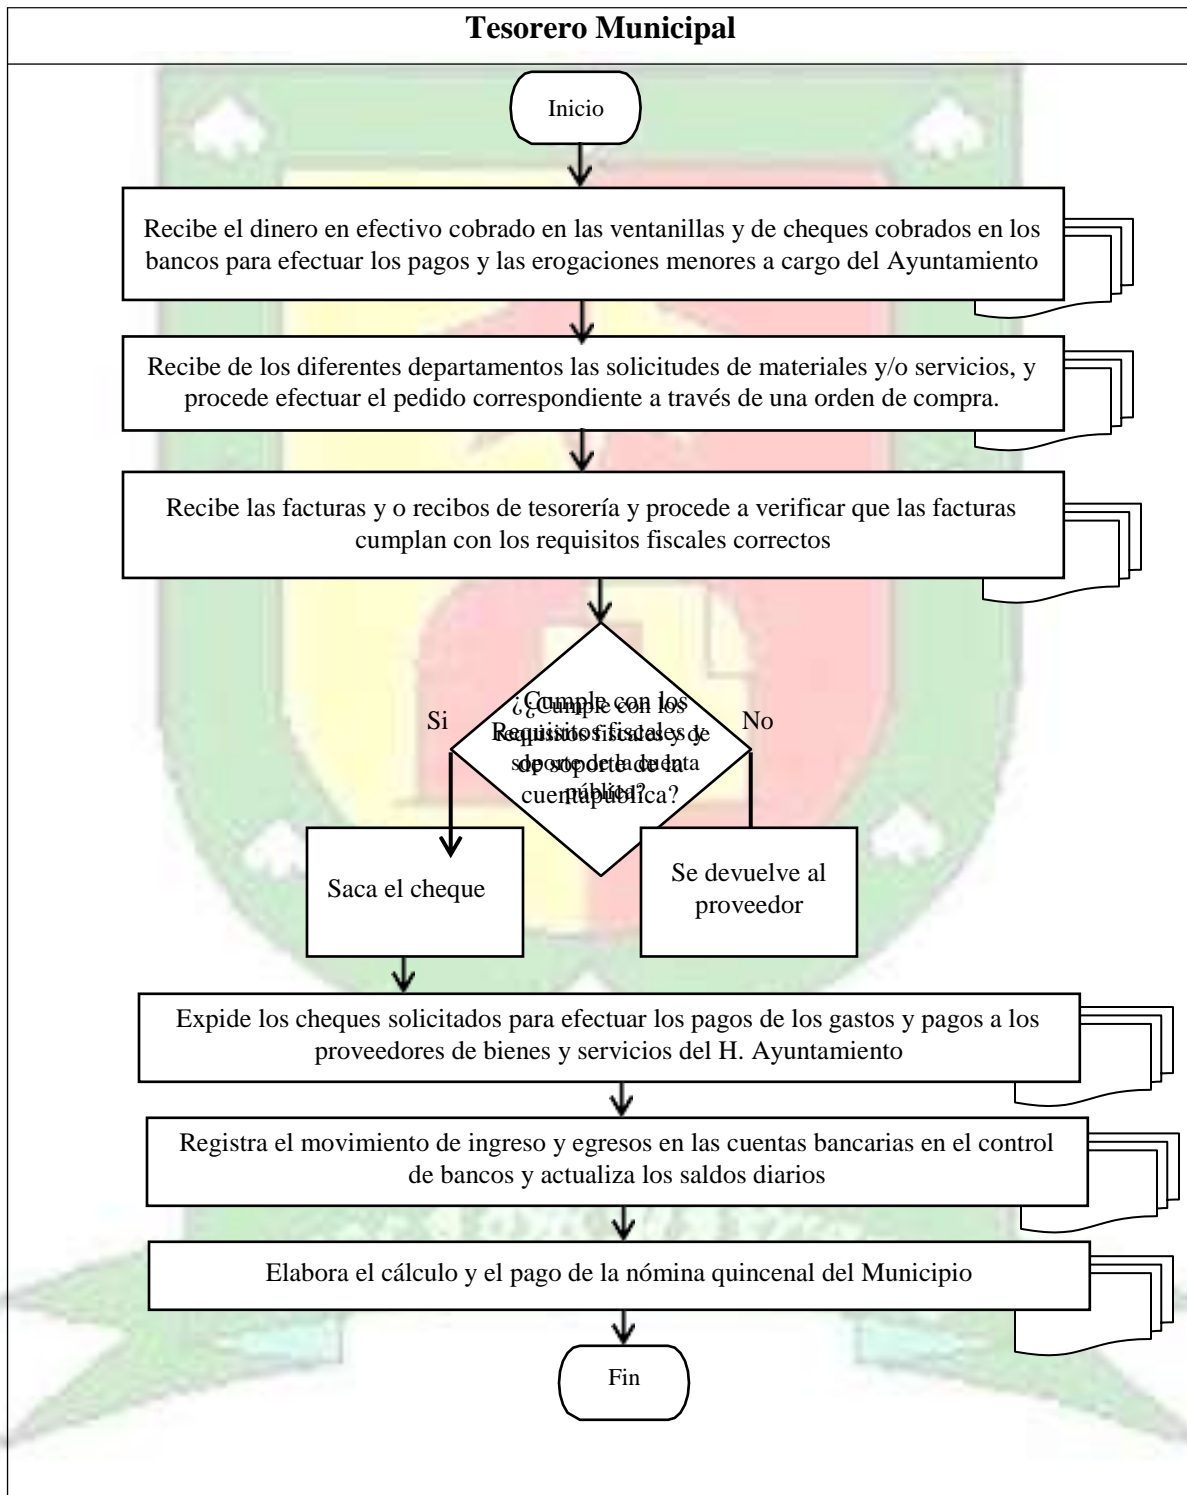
Tesorero Municipal

Inicio

Recibe el dinero en efectivo cobrado en las ventanillas y de cheques cobrados en los bancos para efectuar los pagos y las erogaciones menores a cargo del Ayuntamiento

Recibe de los diferentes departamentos las solicitudes de materiales y/o servicios, y procede efectuar el pedido correspondiente a través de una orden de compra.

Recibe las facturas y o recibos de tesorería y procede a verificar que las facturas cumplan con los requisitos fiscales correctos

¿Cumple con los Requisitos fiscales y de soporte de la cuenta pública?

Si

No

Saca el cheque

Se devuelve al proveedor

Expide los cheques solicitados para efectuar los pagos de los gastos y pagos a los proveedores de bienes y servicios del H. Ayuntamiento

Registra el movimiento de ingreso y egresos en las cuentas bancarias en el control de bancos y actualiza los saldos diarios

Elabora el cálculo y el pago de la nómina quincenal del Municipio

Fin